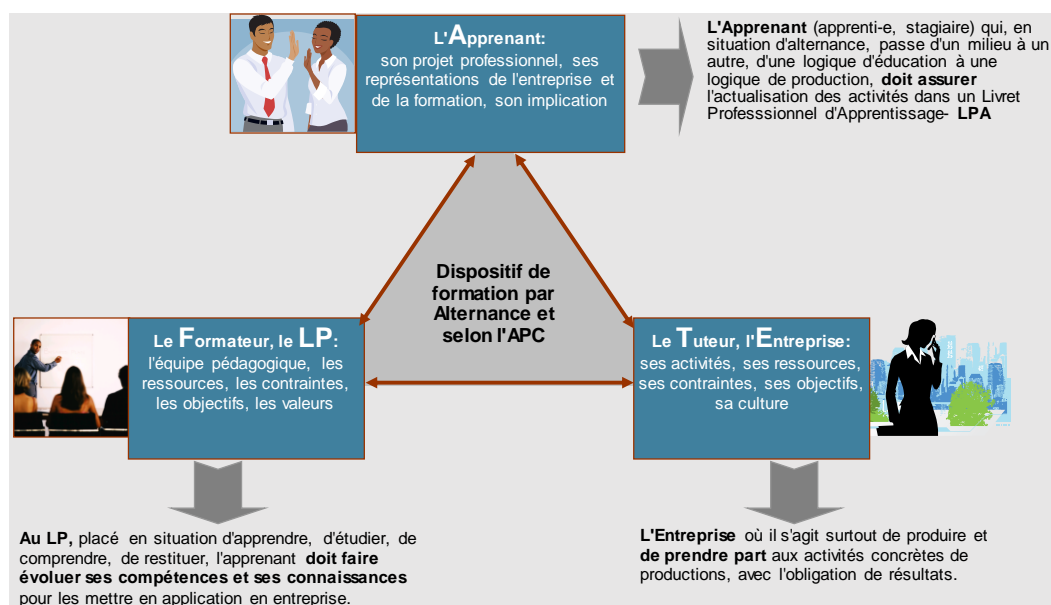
L'Apprenant:
son projet professionnel, ses représentations de l'entreprise et de la formation, son implication

L'Apprenant (apprenti-e, stagiaire) qui, en situation d'alternance, passe d'un milieu à un autre, d'une logique d'éducation à une logique de production, doit assurer l'actualisation des activités dans un Livret Professsionnel d'Apprentissage- LPA

Dispositif de formation par Alternance et selon l'APC

Le Formateur, le LP:
l'équipe pédagogique, les ressources, les contraintes, les objectifs, les valeurs

Le Tuteur, l'Entreprise:
ses activités, ses ressources, ses contraintes, ses objectifs, sa culture

Au LP, placé en situation d'apprendre, d'étudier, de comprendre, de restituer, l'apprenant doit faire évoluer ses compétences et ses connaissances pour les mettre en application en entreprise.

L'Entreprise où il s'agit surtout de produire et de prendre part aux activités concrètes de productions, avec l'obligation de résultats.